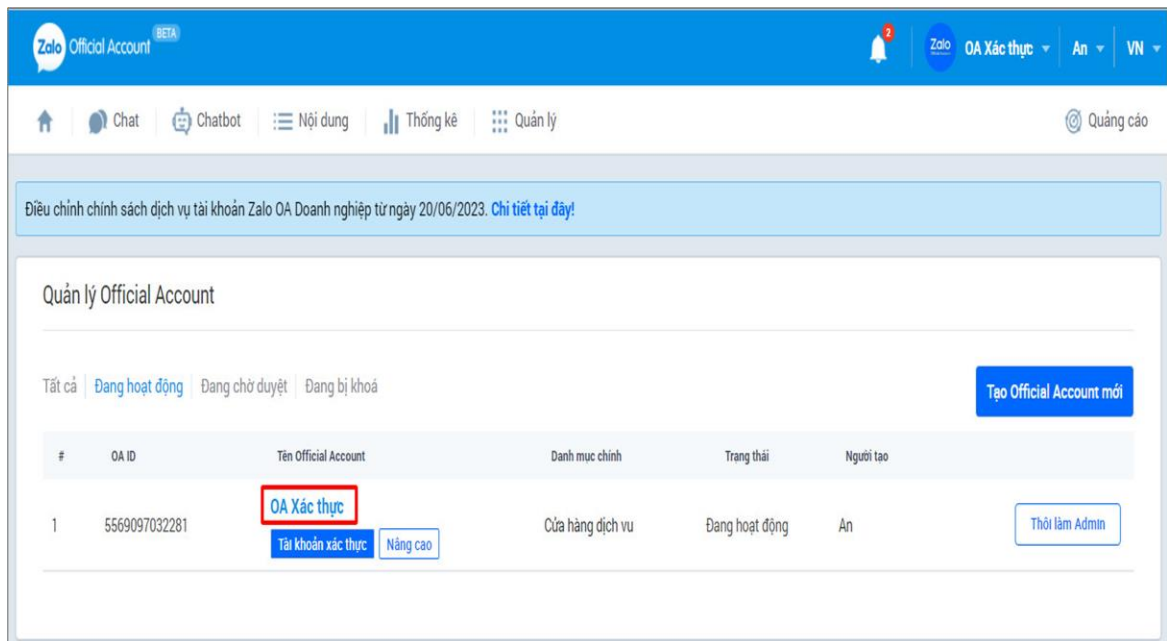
Zalo Official Account BETA

2

Zalo OA Xác thực An VN

Chat Chatbot Nội dung Thống kê Quản lý Quảng cáo

Điều chỉnh chính sách dịch vụ tài khoản Zalo OA Doanh nghiệp từ ngày 20/06/2023. Chi tiết tại đây!

Quản lý Official Account

Tất cả Đang hoạt động Đang chờ duyệt Đang bị khoá

Tạo Official Account mới

| # | OA ID | Tên Official Account | Danh mục chính | Trạng thái | Người tạo | |
|---|---|---|---|---|---|---|
| 1 | 5569097032281 | OA Xác thực Tài khoản xác thực Nâng cao | Cửa hàng dịch vụ | Đang hoạt động | An | Thôi làm Admin |